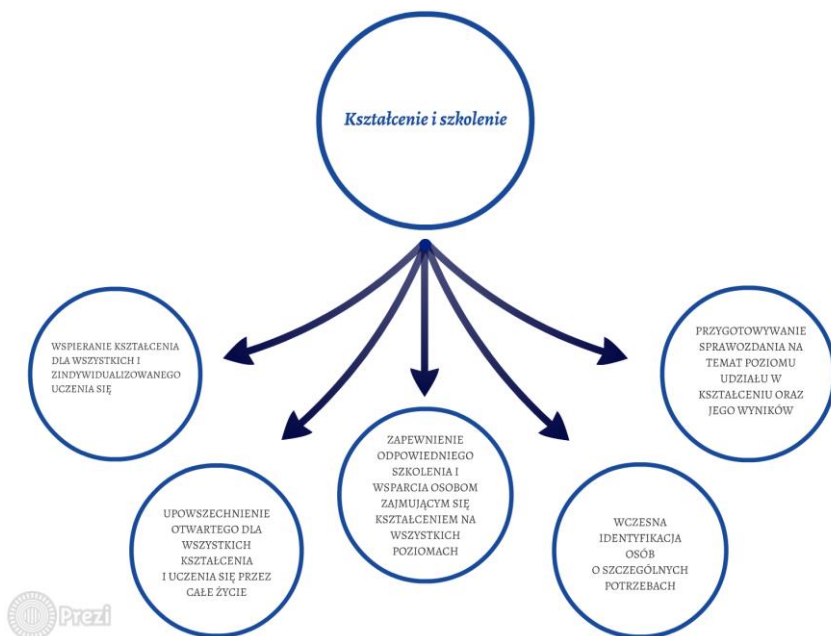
Kształcenie i szkolenie

WSPIERANIE KSZTAŁCENIA DLA WSZYSTKICH I ZINDYWIDUALIZOWANEGO UCZENIA SIĘ

PRZYGOTOWYWANIE SPRAWOZDANIA NA TEMAT POZIOMU UDZIAŁU W KSZTAŁCENIU ORAZ JEGO WYNIKÓW

ZAPEWNIENIE ODPOWIEDNIEGO SZKOLENIA I WSPARCIA OSOBOM ZAJMUJĄCYM SIĘ KSZTAŁCENIEM NA WSZYSTKICH POZIOMACH

UPOWSZECHNIENIE OTWARTEGO DLA WSZYSTKICH KSZTAŁCENIA I UCZENIA SIĘ PRZEZ CAŁE ŻYCIE

WCZESNA IDENTYFIKACJA OSÓB O SZCZEGÓLNYCH POTRZEBACH

Prezi